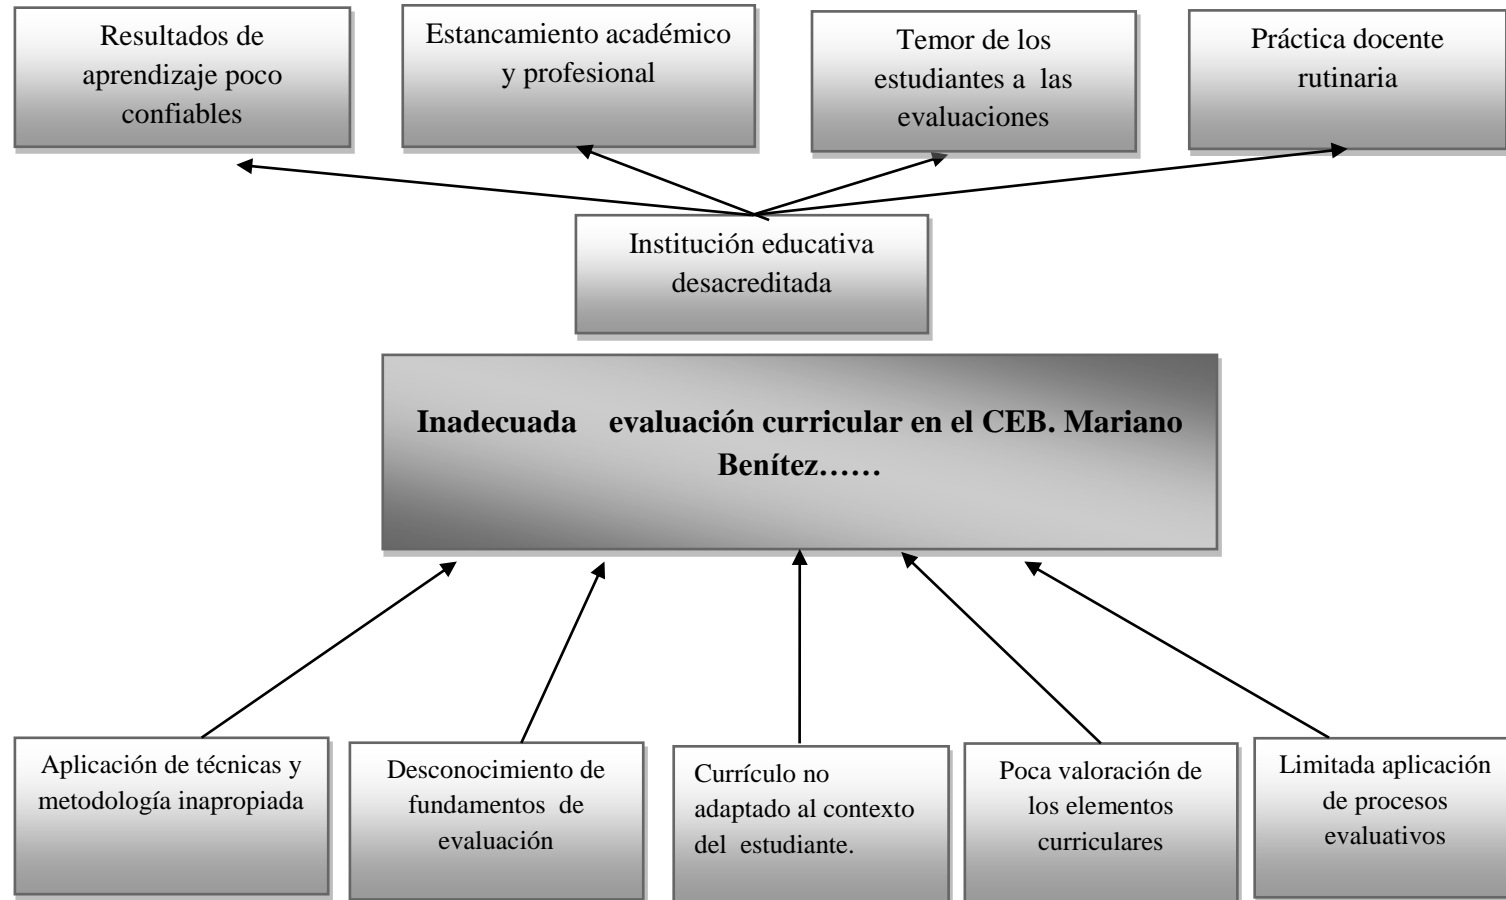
Resultados de aprendizaje poco confiables

Estancamiento académico y profesional

Temor de los estudiantes a las evaluaciones

Práctica docente rutinaria

Institución educativa desacreditada

Inadecuada evaluación curricular en el CEB. Mariano Benítez……

Aplicación de técnicas y metodología inapropiada

Desconocimiento de fundamentos de evaluación

Currículo no adaptado al contexto del estudiante.

Poca valoración de los elementos curriculares

Limitada aplicación de procesos evaluativos